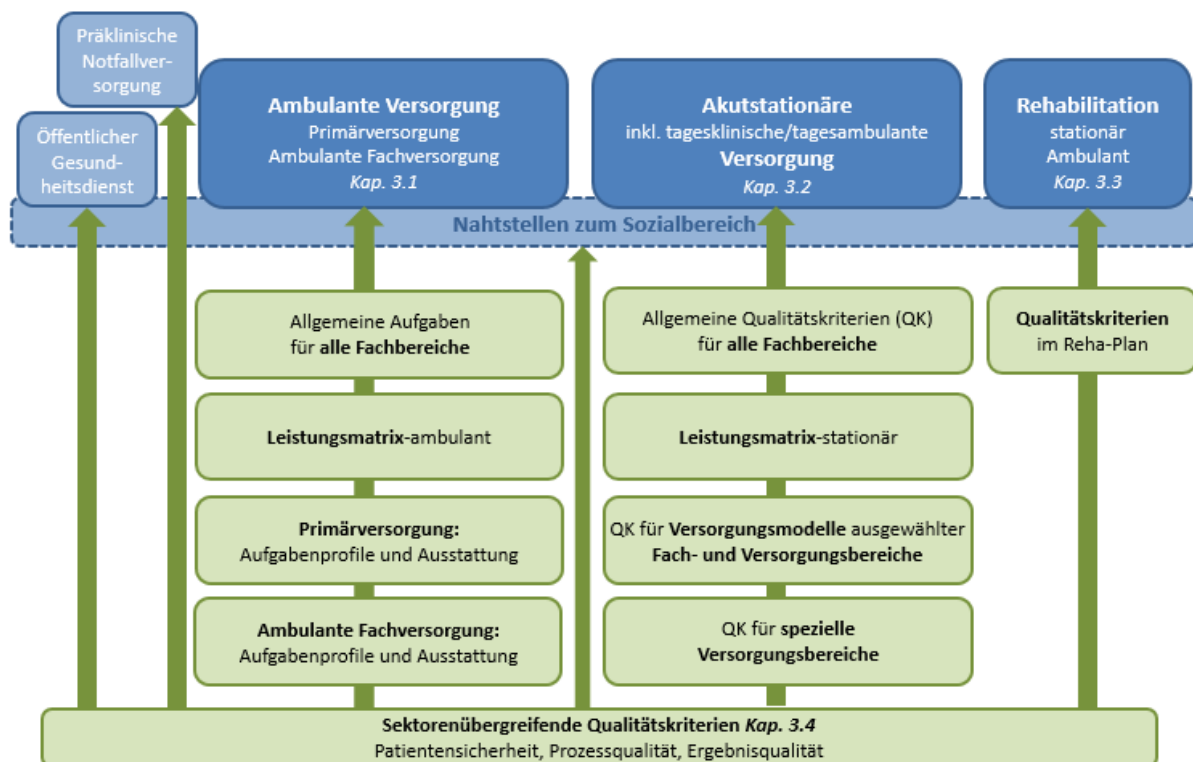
Präklinische Notfallversorgung

Öffentlicher Gesundheitsdienst

**Ambulante Versorgung**
Primärversorgung
Ambulante Fachversorgung
*Kap. 3.1*

**Akutstationäre**
inkl. tagesklinische/tagesambulante
**Versorgung**
*Kap. 3.2*

**Rehabilitation**
stationär
Ambulant
*Kap. 3.3*

Nahtstellen zum Sozialbereich

Allgemeine Aufgaben für **alle Fachbereiche**

**Leistungsmatrix**-ambulant

**Primärversorgung:**
Aufgabenprofile und Ausstattung

**Ambulante Fachversorgung:**
Aufgabenprofile und Ausstattung

Allgemeine Qualitätskriterien (QK) für **alle Fachbereiche**

**Leistungsmatrix**-stationär

QK für **Versorgungsmodelle** ausgewählter **Fach- und Versorgungsbereiche**

QK für **spezielle Versorgungsbereiche**

**Qualitätskriterien** im Reha-Plan

**Sektorenübergreifende Qualitätskriterien** *Kap. 3.4*
Patientensicherheit, Prozessqualität, Ergebnisqualität